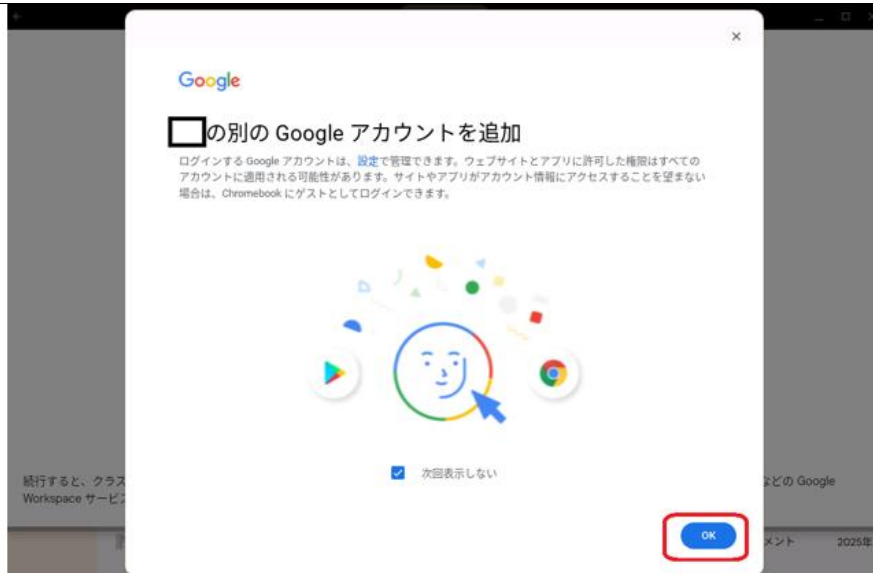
×

Google

の別の Google アカウントを追加

ログインする Google アカウントは、設定で管理できます。ウェブサイトとアプリに許可した権限はすべてのアカウントに適用される可能性があります。サイトやアプリがアカウント情報にアクセスすることを望まない場合は、Chromebook にゲストとしてログインできます。

次回表示しない

OK

続行すると、クラス

Workspace サービ

などの Google

メント

2025年